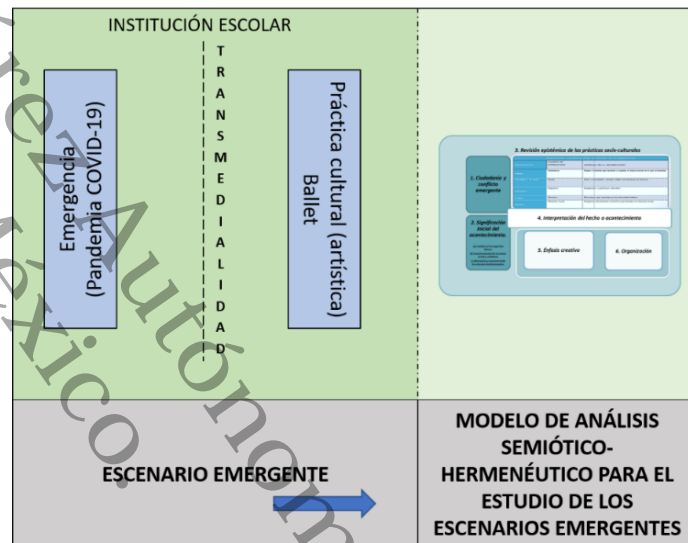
INSTITUCIÓN ESCOLAR

Emergencia (Pandemia COVID-19)

T R A N S M E D I A L I D A D

Práctica cultural (artística) Ballet

3. Revisión epistémica de las prácticas socio-culturales

1. Ciudadanía y conflicto emergente

2. Significación inicial del acontecimiento

4. Interpretación del hecho o acontecimiento

5. Énfasis creativo

6. Organización

ESCENARIO EMERGENTE

MODELO DE ANÁLISIS SEMIÓTICO-HERMENÉUTICO PARA EL ESTUDIO DE LOS ESCENARIOS EMERGENTES

rez Autónom
México.